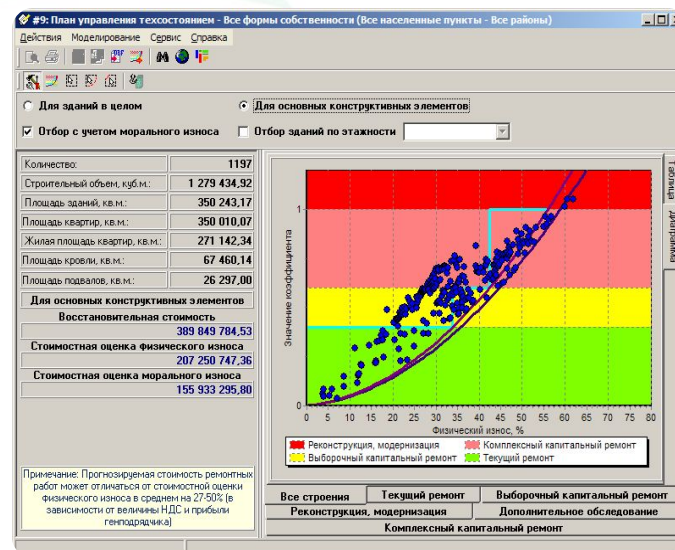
#9: План управления техсостоянием - Все формы собственности (Все населенные пункты - Все районы)

Действия Моделирование Сервис Справка

Для зданий в целом
Для основных конструктивных элементов
Отбор с учетом морального износа
Отбор зданий по этажности

| Количество: | 1197 |
|---|---|
| Строительный объем, куб.м.: | 1 279 434,92 |
| Площадь зданий, кв.м.: | 350 243,17 |
| Площадь квартир, кв.м.: | 350 010,07 |
| Жилая площадь квартир, кв.м.: | 271 142,34 |
| Площадь кровли, кв.м.: | 67 460,14 |
| Площадь подвалов, кв.м.: | 26 297,00 |

Для основных конструктивных элементов
Восстановительная стоимость
389 849 784,53
Стоимостная оценка физического износа
207 250 747,36
Стоимостная оценка морального износа
155 933 295,80

Примечание: Прогнозируемая стоимость ремонтных работ может отличаться от стоимостной оценки физического износа в среднем на 27-50% (в зависимости от величины НДС и прибыли генподрядчика)

Значение коэффициента
1
0
0 5 10 15 20 25 30 35 40 45 50 55 60 65 70 75 80
Физический износ, %

Реконструкция, модернизация
Комплексный капитальный ремонт
Выборочный капитальный ремонт
Текущий ремонт

Таблица
Диаграмма

Все строения
Текущий ремонт
Выборочный капитальный ремонт
Реконструкция, модернизация
Дополнительное обследование
Комплексный капитальный ремонт